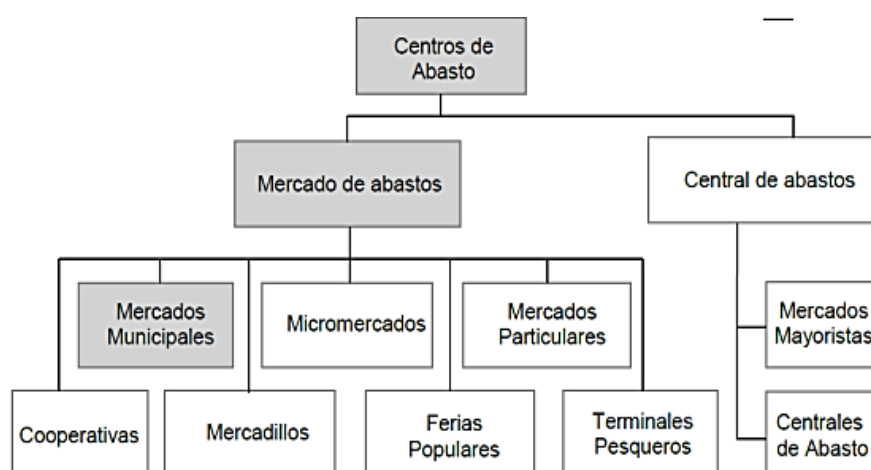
Centros de Abasto

Mercado de abastos

Central de abastos

Mercados Municipales

Micromercados

Mercados Particulares

Mercados Mayoristas

Cooperativas

Mercadillos

Ferias Populares

Terminales Pesqueros

Centrales de Abasto